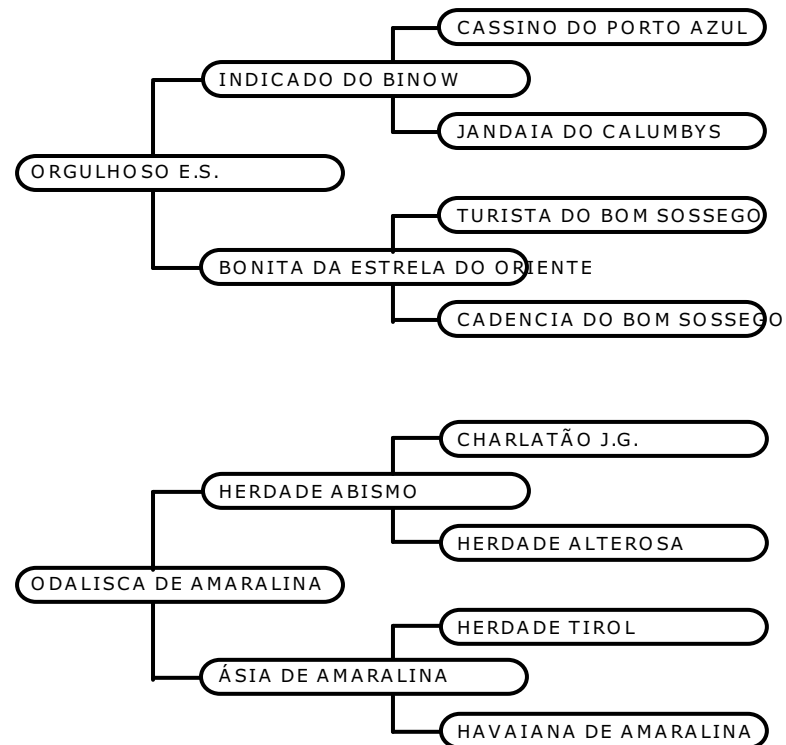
ORGULHOSO E.S.
INDICADO DO BINOW
CASSINO DO PORTO AZUL
JANDAIA DO CALUMBYS
BONITA DA ESTRELA DO ORIENTE
TURISTA DO BOM SOSSEGO
CADENCIA DO BOM SOSSEGO

ODALISCA DE AMARALINA
HERDADE ABISMO
CHARLATÃO J.G.
HERDADE ALTEROSA
ÁSIA DE AMARALINA
HERDADE TIROL
HAVAIANA DE AMARALINA